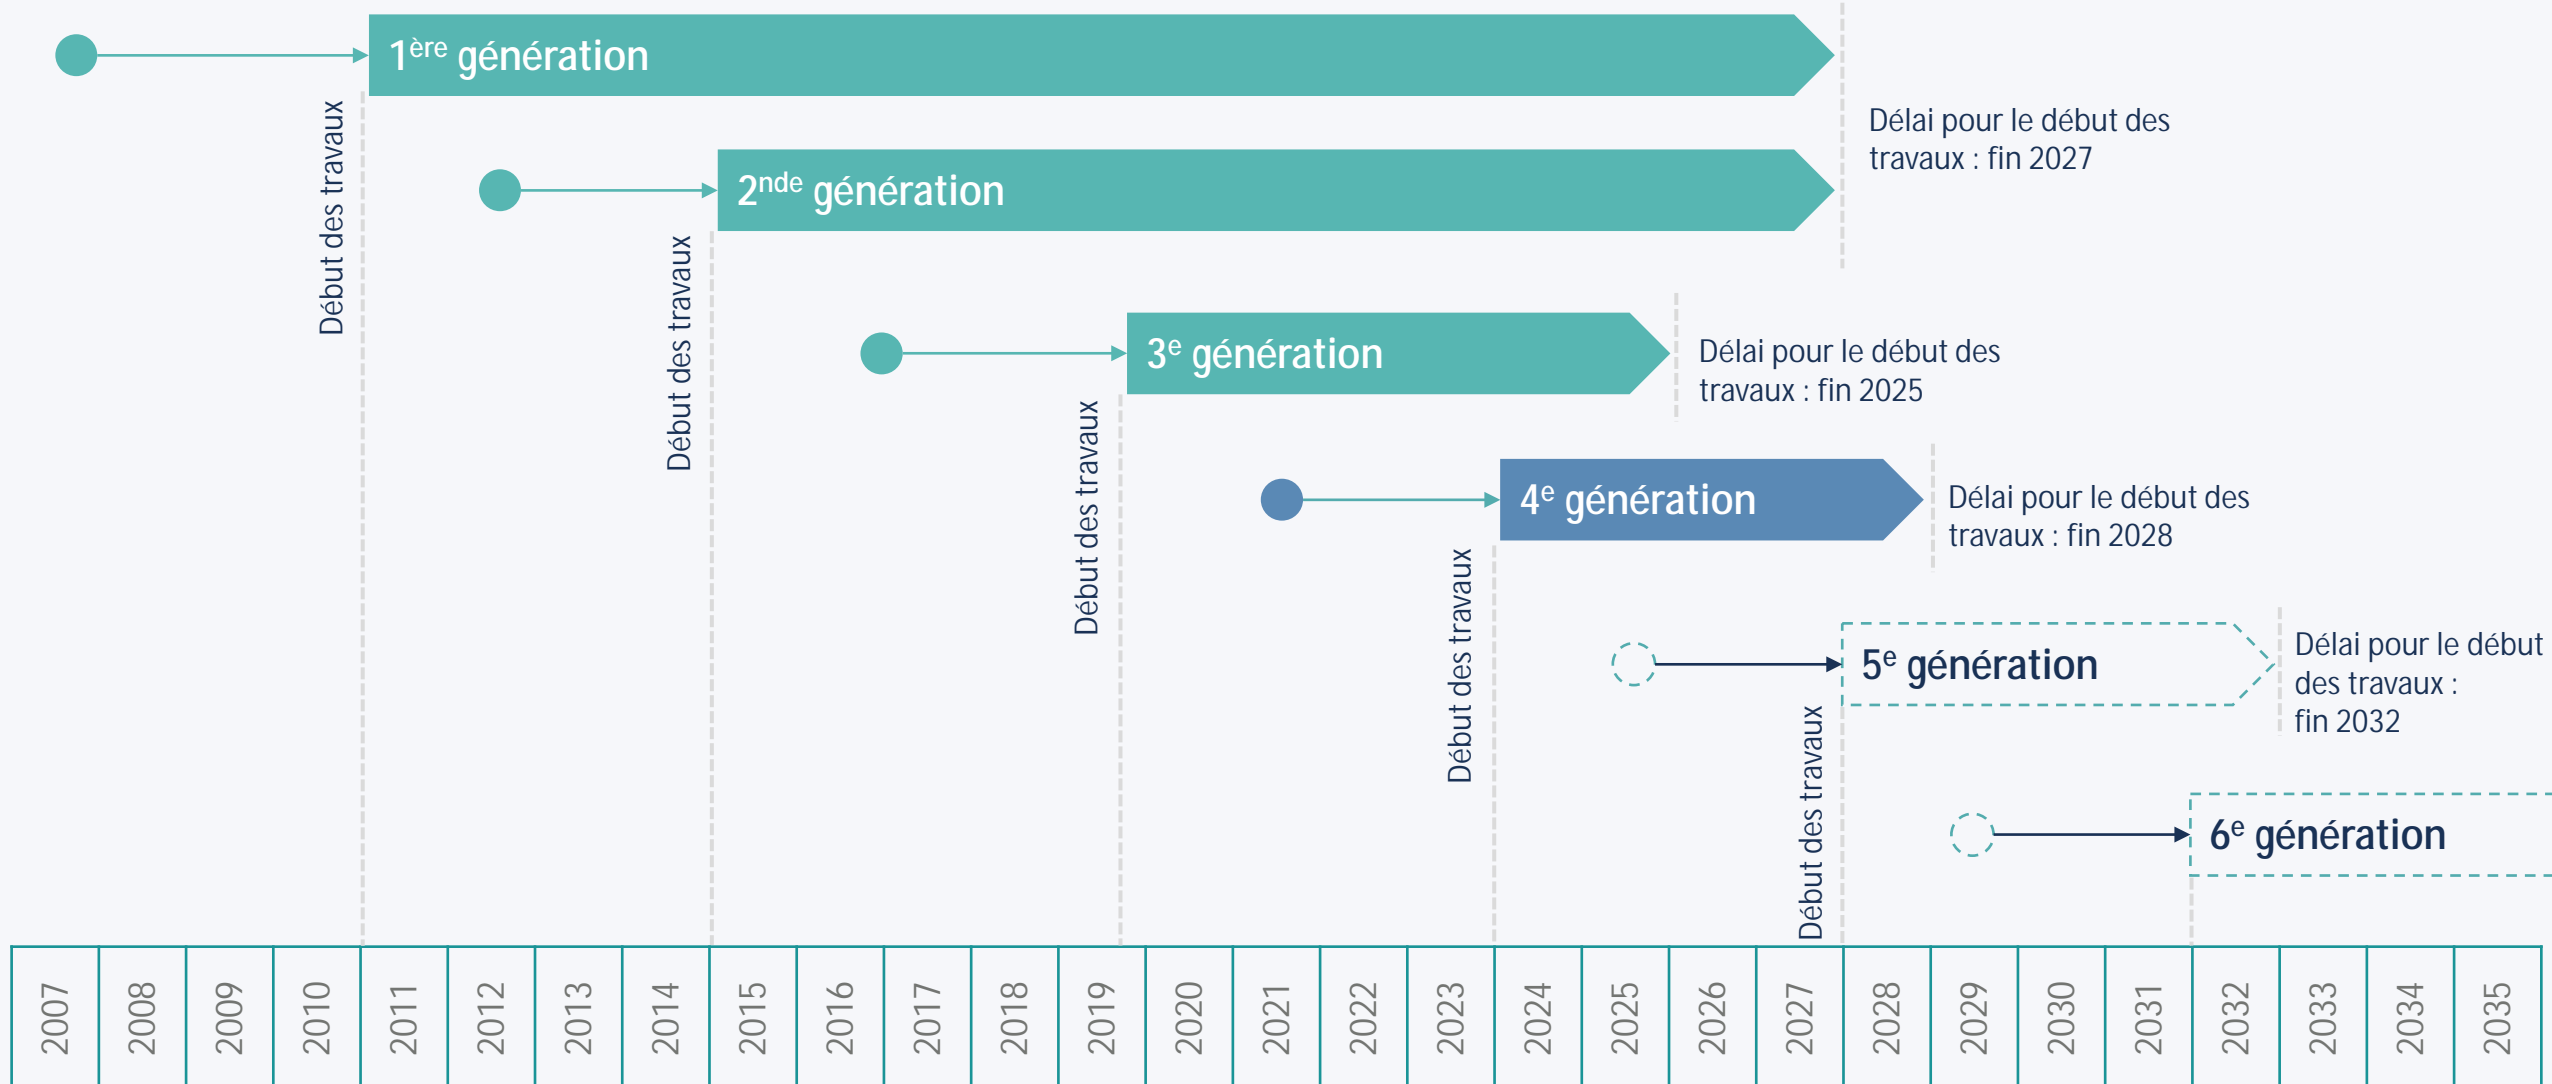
1$^{ère}$ génération

Début des travaux

Délai pour le début des travaux : fin 2027

2$^{nde}$ génération

Début des travaux

3$^{e}$ génération

Délai pour le début des travaux : fin 2025

Début des travaux

4$^{e}$ génération

Délai pour le début des travaux : fin 2028

Début des travaux

5$^{e}$ génération

Délai pour le début des travaux : fin 2032

Début des travaux

6$^{e}$ génération

| 2007 | 2008 | 2009 | 2010 | 2011 | 2012 | 2013 | 2014 | 2015 | 2016 | 2017 | 2018 | 2019 | 2020 | 2021 | 2022 | 2023 | 2024 | 2025 | 2026 | 2027 | 2028 | 2029 | 2030 | 2031 | 2032 | 2033 | 2034 | 2035 |
|---|---|---|---|---|---|---|---|---|---|---|---|---|---|---|---|---|---|---|---|---|---|---|---|---|---|---|---|---|